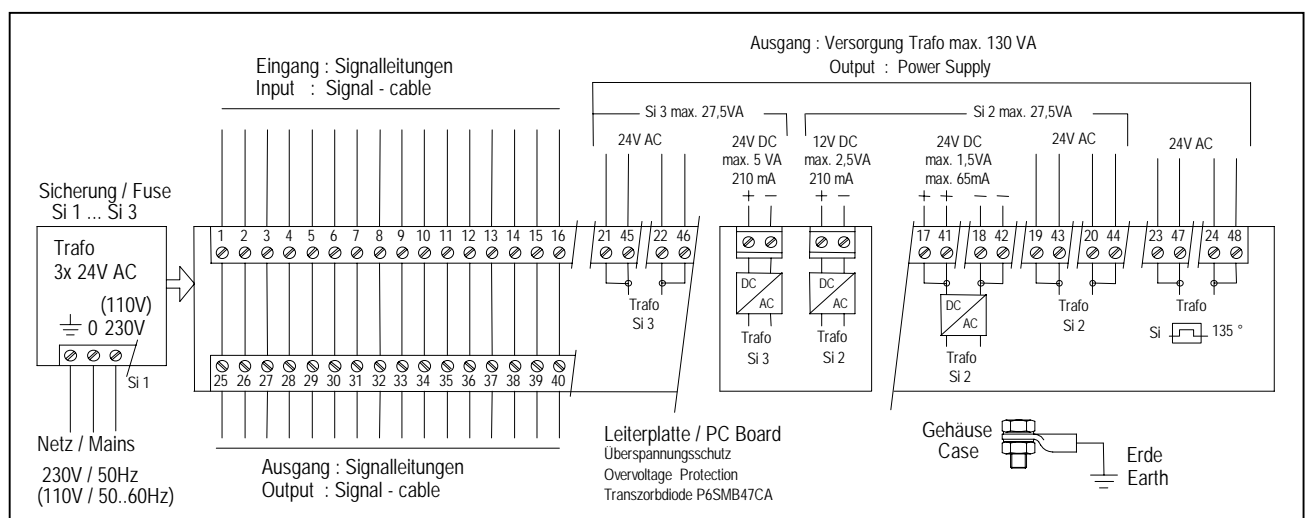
Ausgang : Versorgung Trafo max. 130 VA
Output : Power Supply

Eingang : Signalleitungen
Input : Signal - cable

Si 3 max. 27,5VA

Si 2 max. 27,5VA

24V AC

24V DC
max. 5 VA
210 mA

12V DC
max. 2,5VA
210 mA

24V DC
max. 1,5VA
max. 65mA

24V AC

24V AC

Sicherung / Fuse
Si 1 ... Si 3

Trafo
3x 24V AC
(110V)
0 230V

Si 1

1 2 3 4 5 6 7 8 9 10 11 12 13 14 15 16

21 45 22 46

+ −

+ −

+ + − −

17 41 18 42

19 43 20 44

23 47 24 48

Trafo
Si 3

DC
AC

Trafo
Si 3

DC
AC

Trafo
Si 2

DC
AC

Trafo
Si 2

Trafo
Si 2

Trafo

Si 135 °

25 26 27 28 29 30 31 32 33 34 35 36 37 38 39 40

Netz / Mains

230V / 50Hz
(110V / 50..60Hz)

Ausgang : Signalleitungen
Output : Signal - cable

Leiterplatte / PC Board
Überspannungsschutz
Overvoltage Protection
Transzorbdiode P6SMB47CA

Gehäuse
Case

Erde
Earth